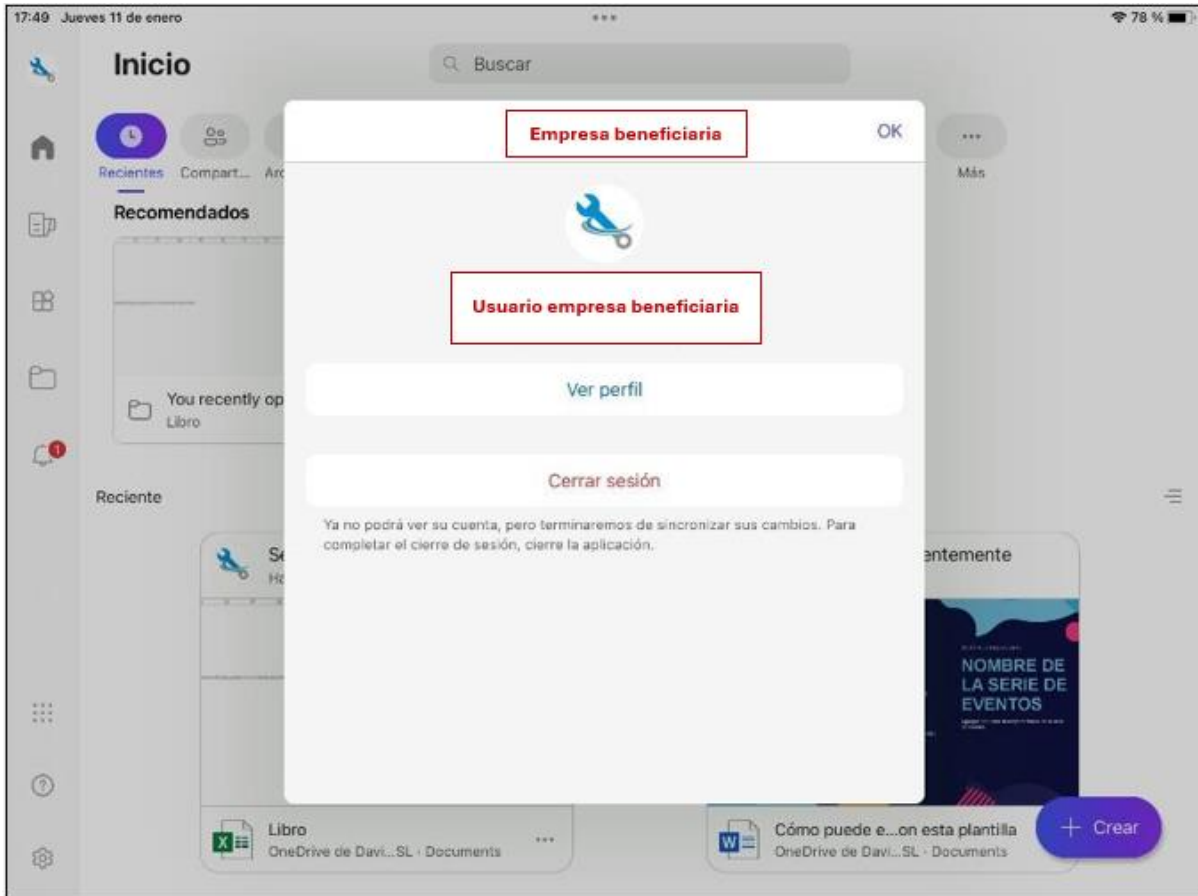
17:49 Jueves 11 de enero

78 %

Inicio

Buscar

Recientes Compart... Arc

Más

Recomendados

You recently op
Libro

Reciente

Se
Ho

entemente

NOMBRE DE LA SERIE DE EVENTOS

Libro
OneDrive de Davi...SL · Documents

Cómo puede e...on esta plantilla
OneDrive de Davi...SL · Documents

Crear

Empresa beneficiaria

OK

Usuario empresa beneficiaria

Ver perfil

Cerrar sesión

Ya no podrá ver su cuenta, pero terminaremos de sincronizar sus cambios. Para completar el cierre de sesión, cierre la aplicación.